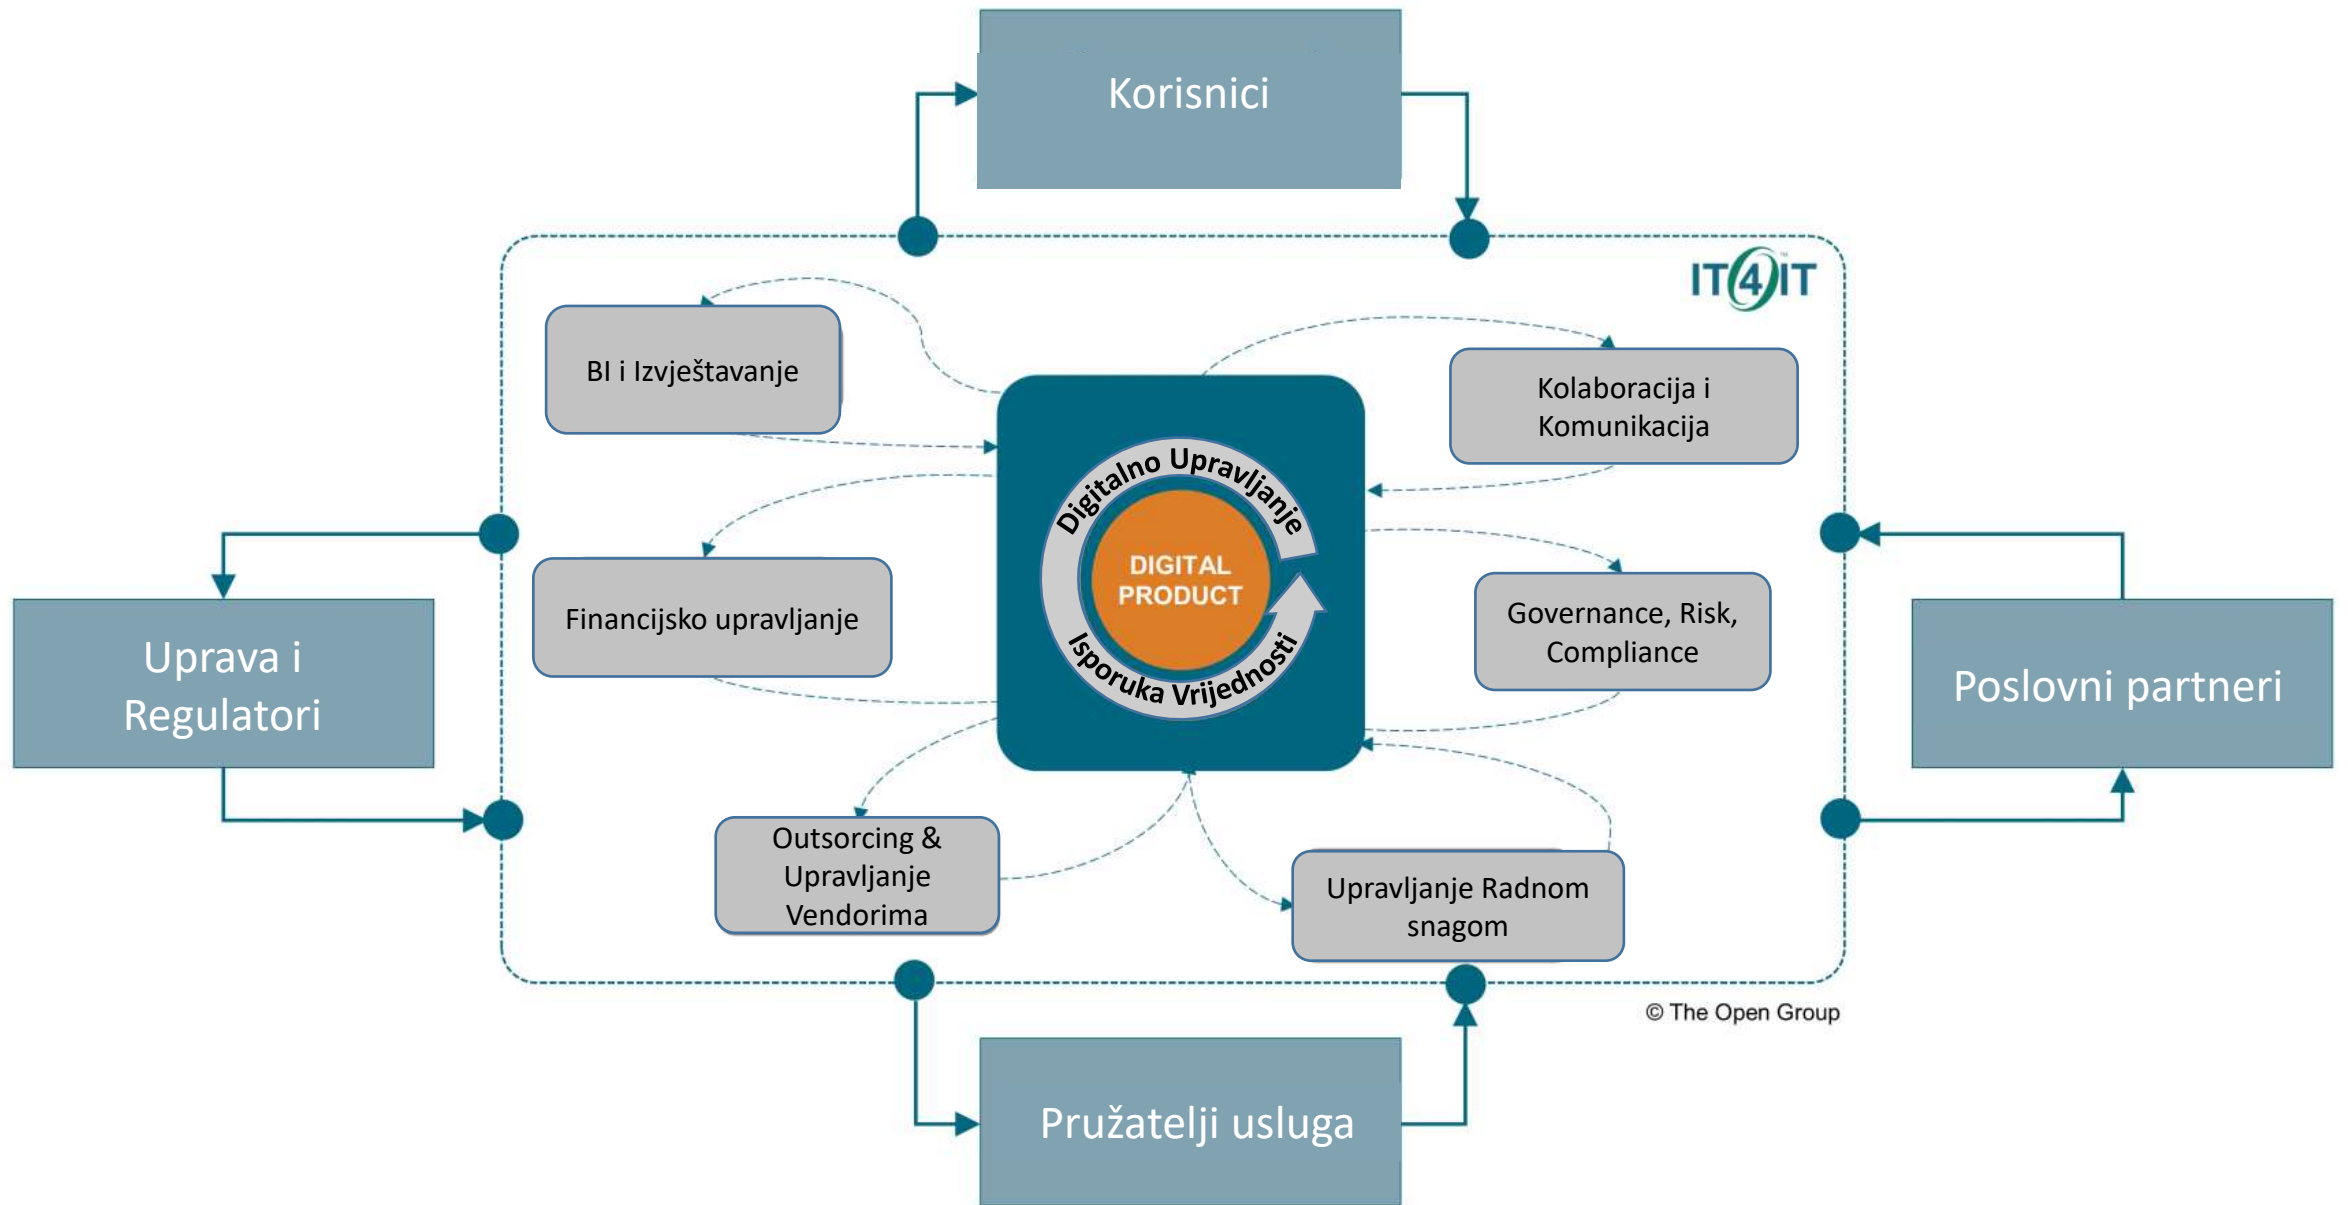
Korisnici

IT4IT

BI i Izvještavanje

Kolaboracija i Komunikacija

Digitalno Upravljanje

DIGITAL PRODUCT

Isporuka Vrijednosti

Financijsko upravljanje

Governance, Risk, Compliance

Uprava i Regulatori

Poslovni partneri

Outsorcing & Upravljanje Vendorima

Upravljanje Radnom snagom

© The Open Group

Pružatelji usluga